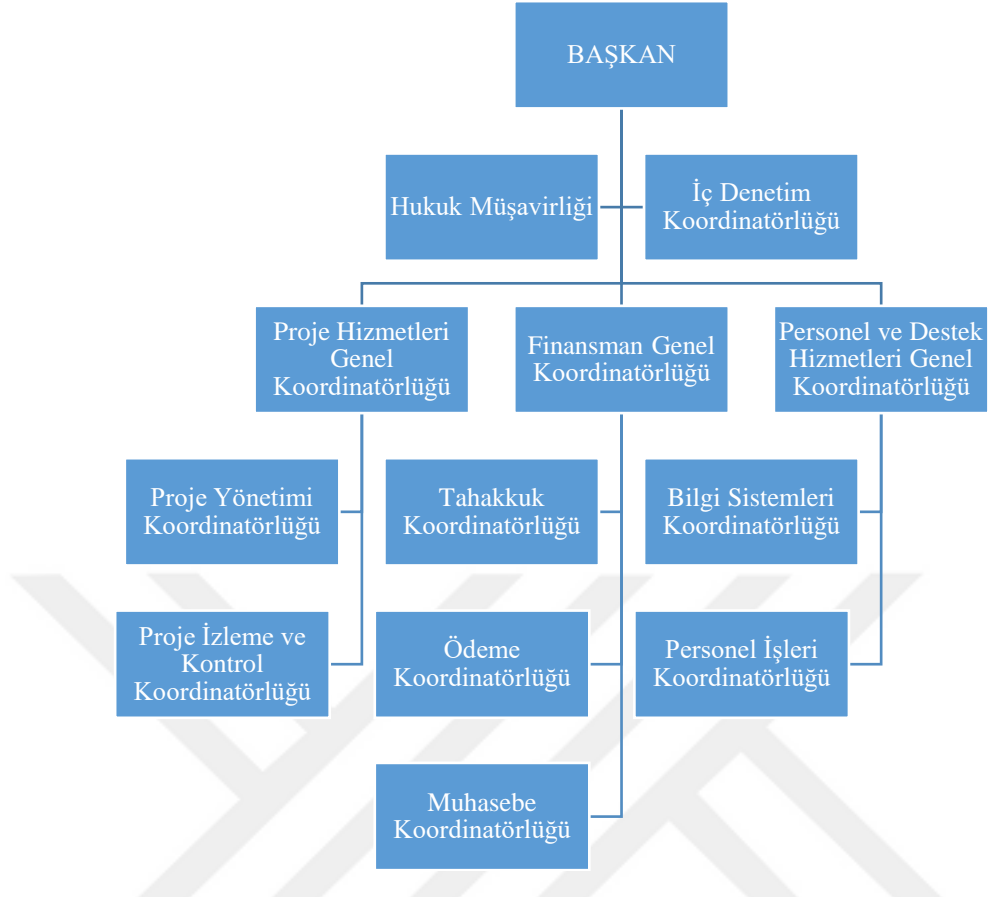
BAŞKAN

Hukuk Müşavirliği

İç Denetim Koordinatörlüğü

Proje Hizmetleri Genel Koordinatörlüğü

Finansman Genel Koordinatörlüğü

Personel ve Destek Hizmetleri Genel Koordinatörlüğü

Proje Yönetimi Koordinatörlüğü

Tahakkuk Koordinatörlüğü

Bilgi Sistemleri Koordinatörlüğü

Proje İzleme ve Kontrol Koordinatörlüğü

Ödeme Koordinatörlüğü

Personel İşleri Koordinatörlüğü

Muhasebe Koordinatörlüğü